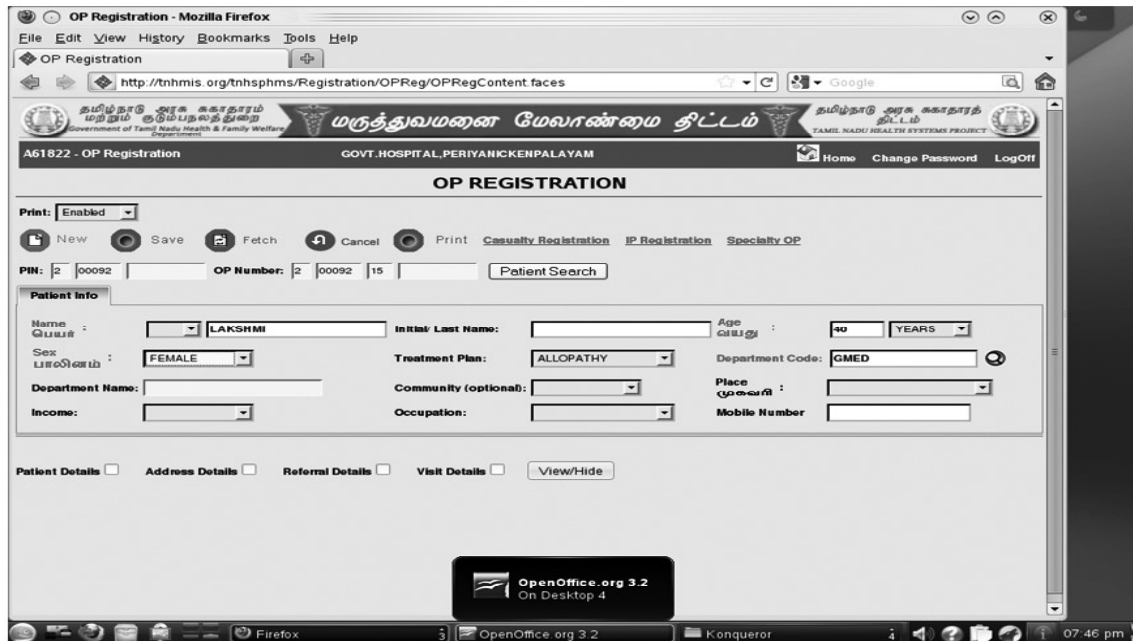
OP Registration - Mozilla Firefox

File Edit View History Bookmarks Tools Help

OP Registration

http://tnhmis.org/tnhsphms/Registration/OPReg/OPRegContent.faces

Google

தமிழ்நாடு அரசு சுகாதாரம் மற்றும் குடும்பநலத் துறை
Government of Tamil Nadu Health & Family Welfare Department

மருத்துவமனை மேலாண்மை திட்டம்

தமிழ்நாடு அரசு சுகாதாரத் திட்டம்
TAMIL NADU HEALTH SYSTEMS PROJECT

A61822 - OP Registration

GOVT.HOSPITAL,PERIYANICKENPALAYAM

Home Change Password LogOff

OP REGISTRATION

Print: Enabled

New Save Fetch Cancel Print Casualty Registration IP Registration Specialty OP

PIN: 2 00092 OP Number: 2 00092 15 Patient Search

Patient Info

Name பெயர் : LAKSHMI Initial/ Last Name: Age வயது : 40 YEARS

Sex பாலினம் : FEMALE Treatment Plan: ALLOPATHY Department Code: GMED

Department Name: Community (optional): Place முகவரி :

Income: Occupation: Mobile Number

Patient Details Address Details Referral Details Visit Details View/Hide

OpenOffice.org 3.2
On Desktop 4

Firefox OpenOffice.org 3.2 Konqueror 07:46 pm